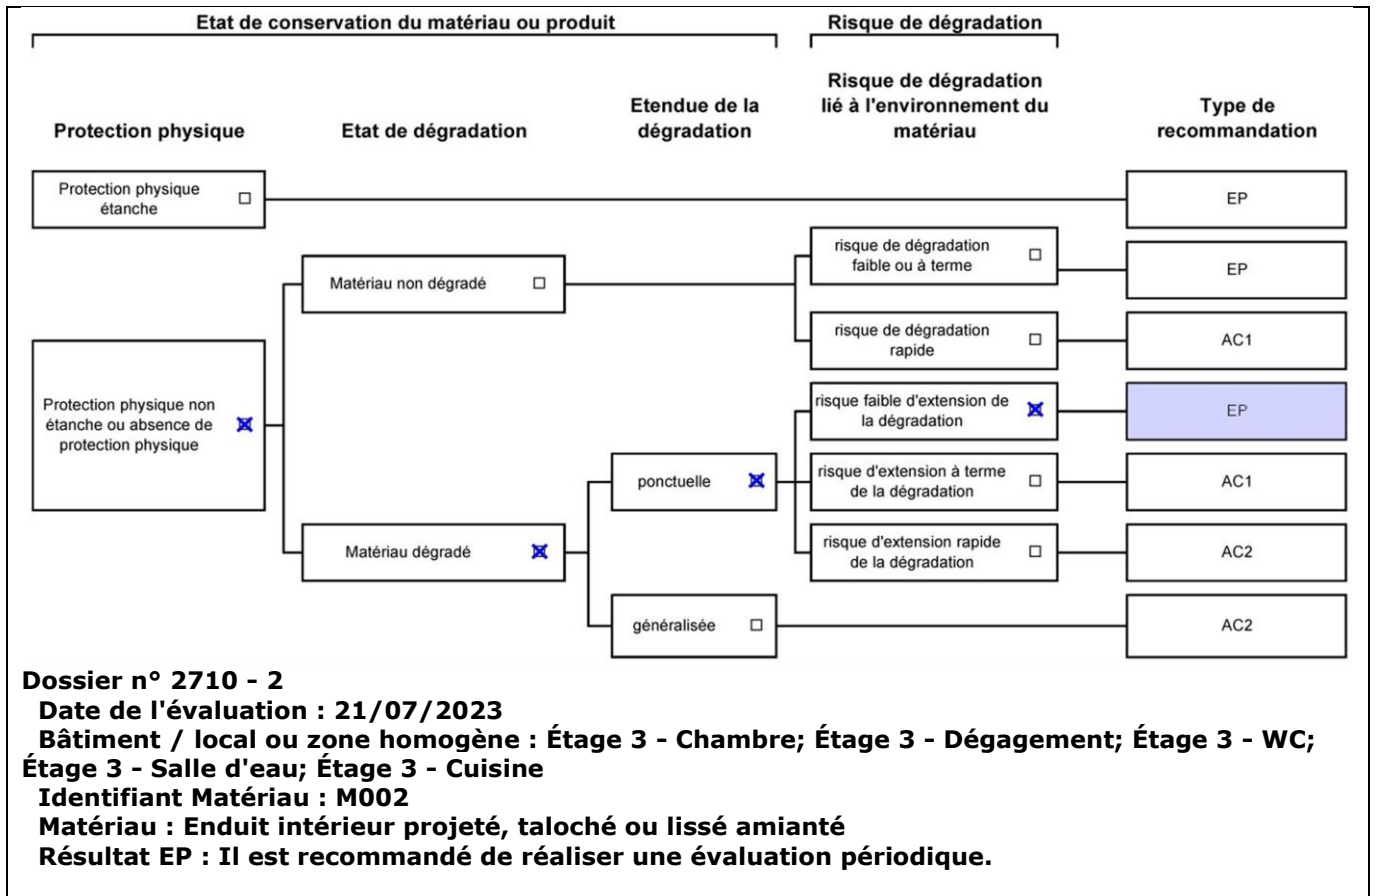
Etat de conservation du matériau ou produit

Risque de dégradation

Protection physique

Etat de dégradation

Etendue de la dégradation

Risque de dégradation lié à l'environnement du matériau

Type de recommandation

Protection physique étanche ☐

EP

Matériau non dégradé ☐

risque de dégradation faible ou à terme ☐

EP

risque de dégradation rapide ☐

AC1

Protection physique non étanche ou absence de protection physique ☒

risque faible d'extension de la dégradation ☒

EP

ponctuelle ☒

risque d'extension à terme de la dégradation ☐

AC1

Matériau dégradé ☒

risque d'extension rapide de la dégradation ☐

AC2

généralisée ☐

AC2

Dossier n° 2710 - 2
Date de l'évaluation : 21/07/2023
Bâtiment / local ou zone homogène : Étage 3 - Chambre; Étage 3 - Dégagement; Étage 3 - WC; Étage 3 - Salle d'eau; Étage 3 - Cuisine
Identifiant Matériau : M002
Matériau : Enduit intérieur projeté, taloché ou lissé amianté
Résultat EP : Il est recommandé de réaliser une évaluation périodique.